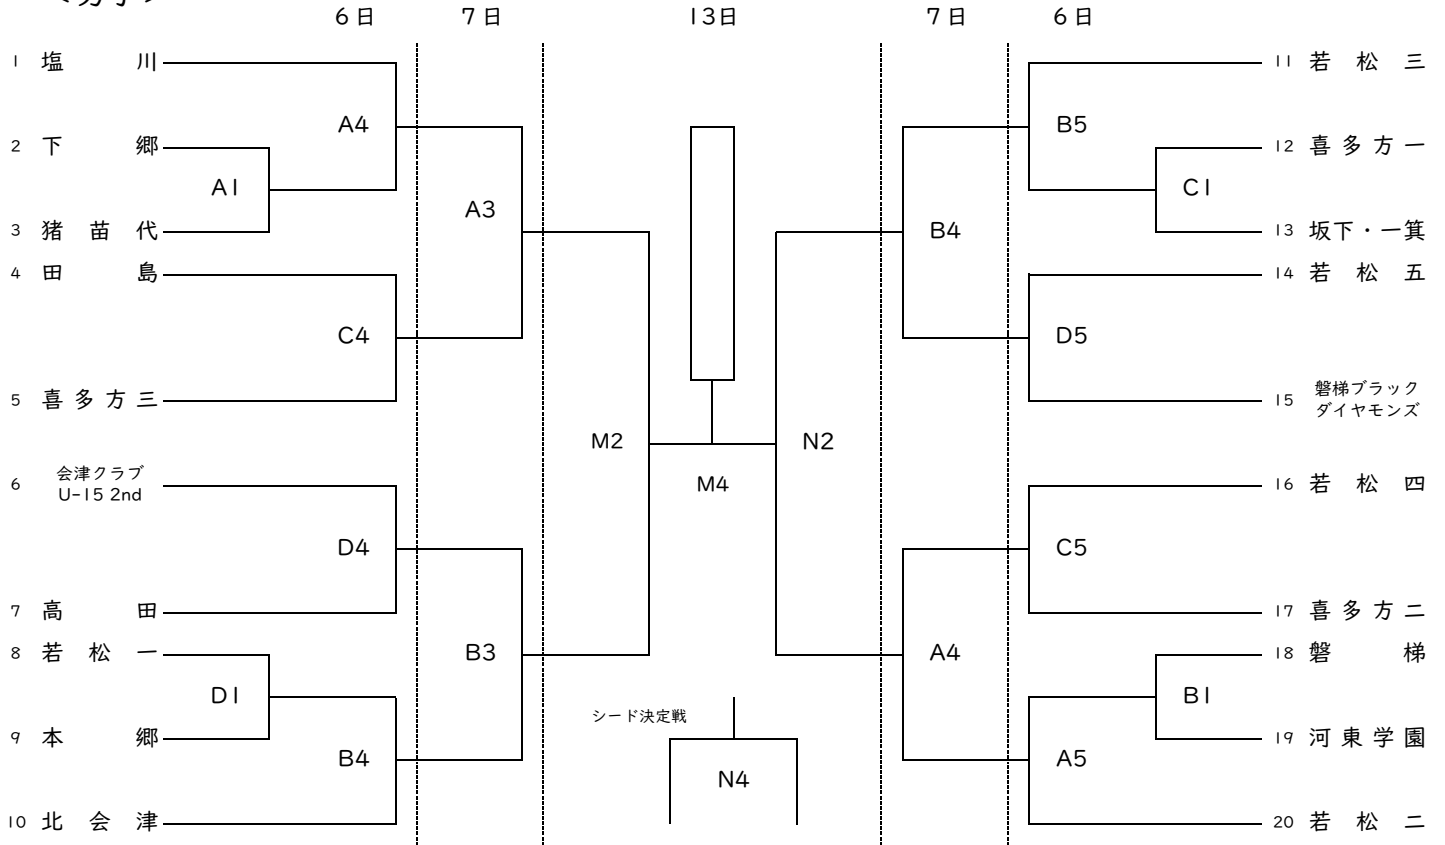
6日 7日 13日 7日 6日

1 塩 川
2 下 郷
3 猪 苗 代
4 田 島
5 喜 多 方 三
6 会津クラブ U-15 2nd
7 高 田
8 若 松 一
9 本 郷
10 北 会 津

A4
A1
A3
C4
D4
B3
D1
B4

M2
M4
N2
シード決定戦
N4

B5
C1
B4
D5
C5
A4
B1
A5

11 若 松 三
12 喜 多 方 一
13 坂下・一箕
14 若 松 五
15 磐梯ブラック ダイヤモンズ
16 若 松 四
17 喜 多 方 二
18 磐 梯
19 河 東 学 園
20 若 松 二